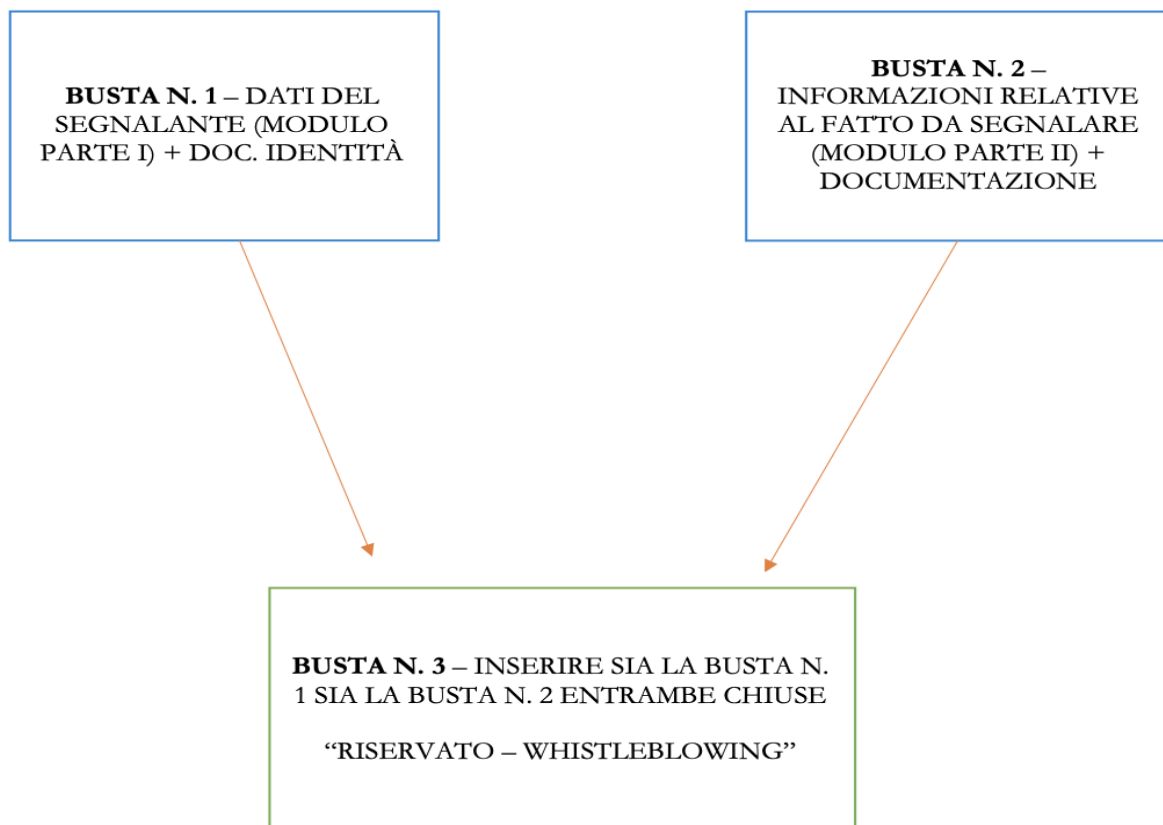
**BUSTA N. 1** – DATI DEL SEGNALANTE (MODULO PARTE I) + DOC. IDENTITÀ

**BUSTA N. 2** – INFORMAZIONI RELATIVE AL FATTO DA SEGNALARE (MODULO PARTE II) + DOCUMENTAZIONE

**BUSTA N. 3** – INSERIRE SIA LA BUSTA N. 1 SIA LA BUSTA N. 2 ENTRAMBE CHIUSE

“RISERVATO – WHISTLEBLOWING”